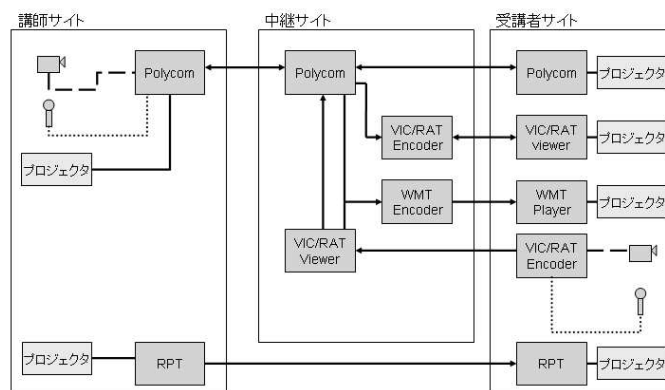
講師サイト

Polycom

プロジェクタ

プロジェクタ

RPT

中継サイト

Polycom

VIC/RAT Encoder

WMT Encoder

VIC/RAT Viewer

受講者サイト

Polycom

プロジェクタ

VIC/RAT viewer

プロジェクタ

WMT Player

プロジェクタ

VIC/RAT Encoder

RPT

プロジェクタ